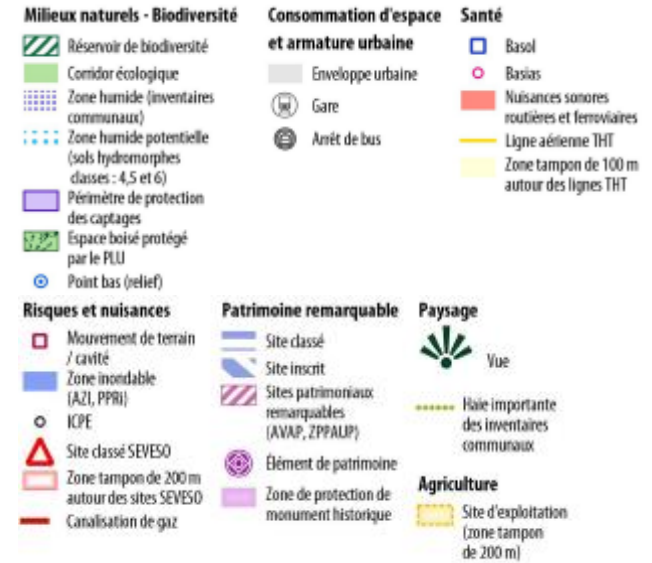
Milieux naturels - Biodiversité

Réservoir de biodiversité

Corridor écologique

Zone humide (inventaires communaux)

Zone humide potentielle (sols hydromorphes classes : 4,5 et 6)

Périmètre de protection des captages

Espace boisé protégé par le PLU

Point bas (relief)

Consommation d'espace et armature urbaine

Enveloppe urbaine

Gare

Arrêt de bus

Santé

Basol

Basias

Nuisances sonores routières et ferroviaires

Ligne aérienne THT

Zone tampon de 100 m autour des lignes THT

Risques et nuisances

Mouvement de terrain / cavité

Zone inondable (AZI, PPRi)

ICPE

Site classé SEVESO

Zone tampon de 200 m autour des sites SEVESO

Canalisation de gaz

Patrimoine remarquable

Site classé

Site inscrit

Sites patrimoniaux remarquables (AVAP, ZPPAUP)

Élément de patrimoine

Zone de protection de monument historique

Paysage

Vue

Haie importante des inventaires communaux

Agriculture

Site d'exploitation (zone tampon de 200 m)